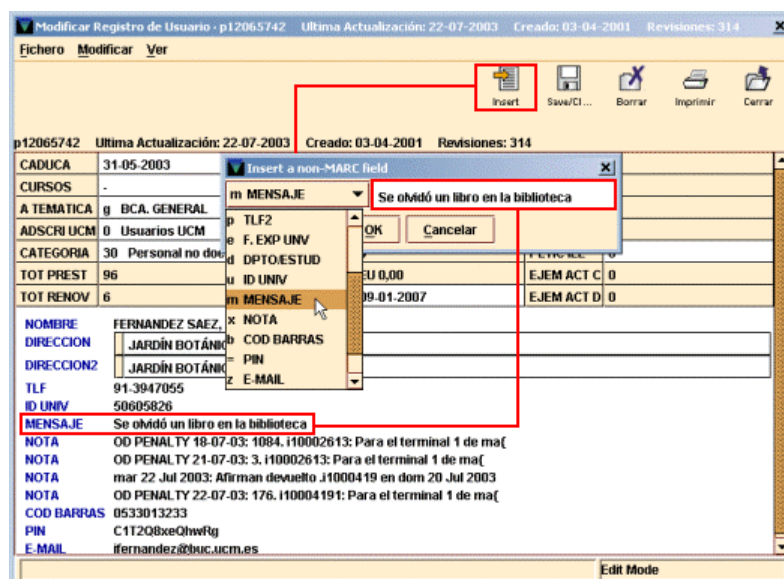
Modificar Registro de Usuario - p12065742 Ultima Actualización: 22-07-2003 Creado: 03-04-2001 Revisiones: 314

Fichero Modificar Ver

Insert Save/Cl... Borrar Imprimir Cerrar

p12065742 Ultima Actualización: 22-07-2003 Creado: 03-04-2001 Revisiones: 314

| CADUCA | 31-05-2003 | | |
|---|---|---|---|
| CURSOS | - | | |
| A TEMATICA | g BCA. GENERAL | | |
| ADSCRI UCM | 0 Usuarios UCM | | |
| CATEGORIA | 30 Personal no doc | | 0 |
| TOT PREST | 96 | EU 0,00 | EJEM ACT C 0 |
| TOT RENOV | 6 | 09-01-2007 | EJEM ACT D 0 |

Insert a non-MARC field

m MENSAJE

Se olvidó un libro en la biblioteca

OK Cancelar

p TLF2
e F. EXP UNV
d DPTO/ESTUD
u ID UNIV
m MENSAJE
x NOTA
b COD BARRAS
= PIN
z E-MAIL

NOMBRE FERNANDEZ SAEZ,
DIRECCION JARDÍN BOTÁNIC
DIRECCION2 JARDÍN BOTÁNIC
TLF 91-3947055
ID UNIV 50605826
MENSAJE Se olvidó un libro en la biblioteca
NOTA OD PENALTY 18-07-03: 1084. i10002613: Para el terminal 1 de ma(
NOTA OD PENALTY 21-07-03: 3. i10002613: Para el terminal 1 de ma(
NOTA mar 22 Jul 2003: Afirman devuelto .i1000419 en dom 20 Jul 2003
NOTA OD PENALTY 22-07-03: 176. i10004191: Para el terminal 1 de ma(
COD BARRAS 0533013233
PIN C1T2Q8xeQhwRg
E-MAIL ifernandez@buc.ucm.es

Edit Mode